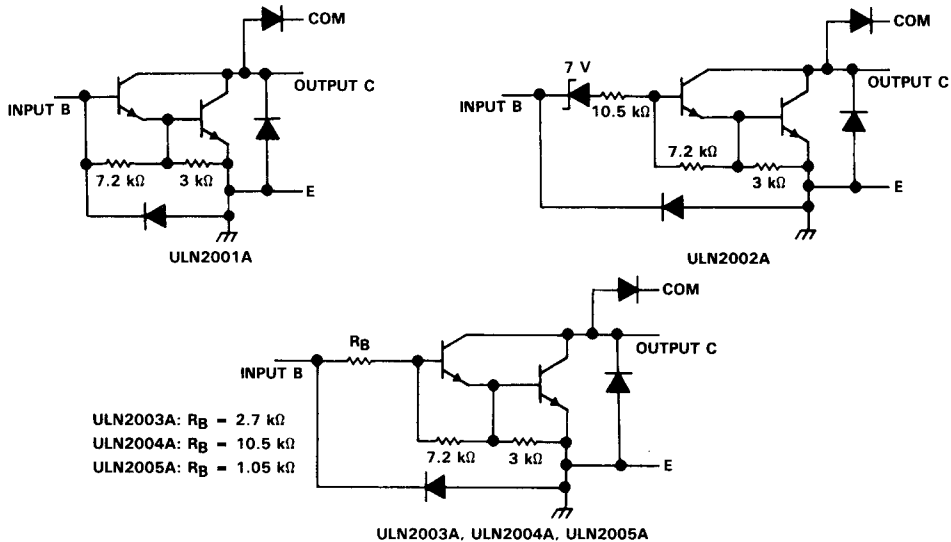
COM
INPUT B
OUTPUT C
7.2 kΩ
3 kΩ
E
ULN2001A

7 V
COM
INPUT B
10.5 kΩ
OUTPUT C
7.2 kΩ
3 kΩ
E
ULN2002A

COM
$R_B$
OUTPUT C
INPUT B
ULN2003A: $R_B$ = 2.7 kΩ
ULN2004A: $R_B$ = 10.5 kΩ
ULN2005A: $R_B$ = 1.05 kΩ
7.2 kΩ
3 kΩ
E
ULN2003A, ULN2004A, ULN2005A